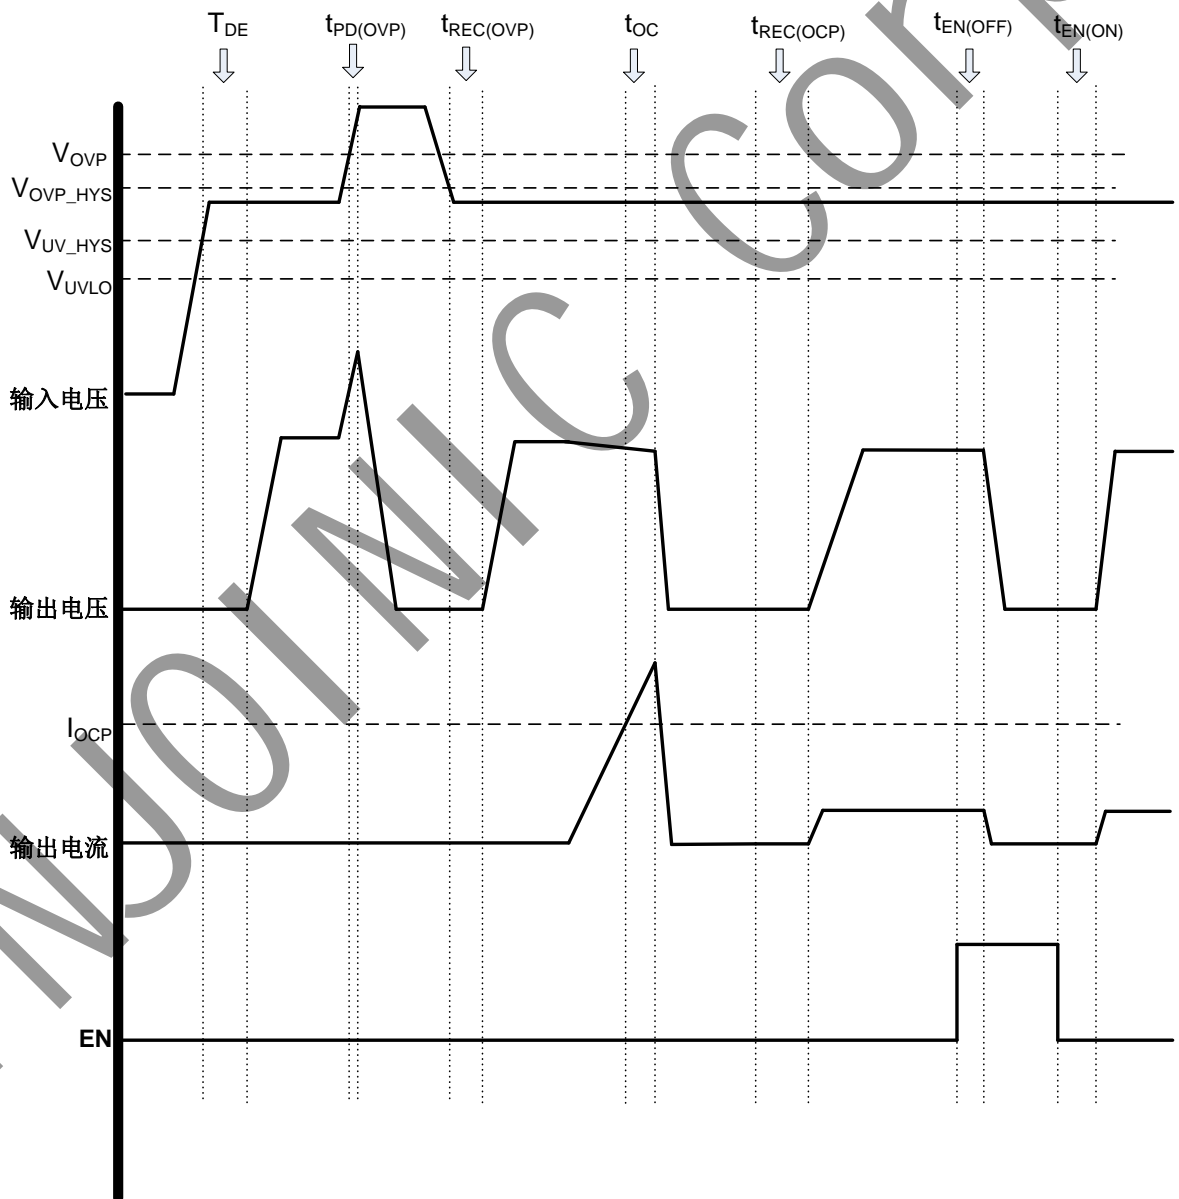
$T_{DE}$ $t_{PD(OVP)}$ $t_{REC(OVP)}$ $t_{OC}$ $t_{REC(OCP)}$ $t_{EN(OFF)}$ $t_{EN(ON)}$

$V_{OVP}$

$V_{OVP\_HYS}$

$V_{UV\_HYS}$

$V_{UVLO}$

输入电压

输出电压

$I_{OCP}$

输出电流

EN

NJOINIC Cor